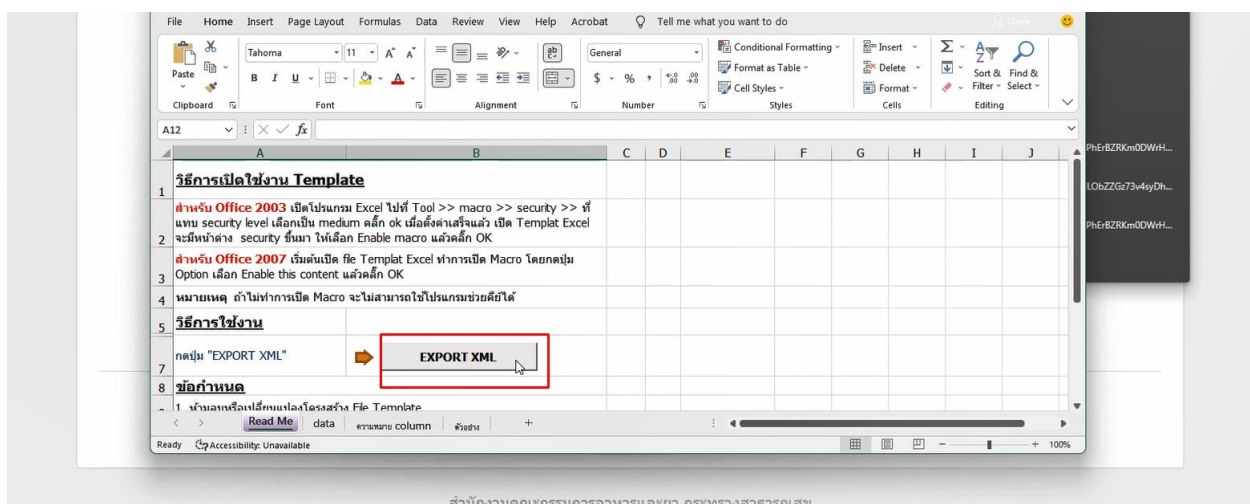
File Home Insert Page Layout Formulas Data Review View Help Acrobat Tell me what you want to do

Share

Paste
Clipboard
Tahoma 11
B I U
Font
Alignment
General
$ % ,
Number
Conditional Formatting
Format as Table
Cell Styles
Styles
Insert
Delete
Format
Cells
Sort & Filter
Find & Select
Editing

A12 $f_x$

| | A | B | C | D | E | F | G | H | I | J |
|---|---|---|---|---|---|---|---|---|---|---|
| 1 | วิธีการเปิดใช้งาน Template | | | | | | | | | |
| 2 | สำหรับ Office 2003 เปิดโปรแกรม Excel ไปที่ Tool >> macro >> security >> ที่แทบ security level เลือกเป็น medium คลิ๊ก ok เมื่อตั้งค่าเสร็จแล้ว เปิด Templat Excel จะมีหน้าต่าง security ขึ้นมา ให้เลือก Enable macro แล้วคลิ๊ก OK | | | | | | | | | |
| 3 | สำหรับ Office 2007 เริ่มต้นเปิด file Templat Excel ทำการเปิด Macro โดยกดปุ่ม Option เลือก Enable this content แล้วคลิ๊ก OK | | | | | | | | | |
| 4 | หมายเหตุ ถ้าไม่ทำการเปิด Macro จะไม่สามารถใช้โปรแกรมช่วยคีย์ได้ | | | | | | | | | |
| 5 | วิธีการใช้งาน | | | | | | | | | |
| 7 | กดปุ่ม "EXPORT XML" | EXPORT XML | | | | | | | | |
| 8 | ข้อกำหนด | | | | | | | | | |
| | 1. ห้ามลบหรือเปลี่ยนแปลงโครงสร้าง File Template | | | | | | | | | |

Read Me data ความหมาย column ตัวอย่าง +

Ready Accessibility: Unavailable 100%

PhErBZRKm0DWrH...
LObZZGz73v4syDh...
PhErBZRKm0DWrH...

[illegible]